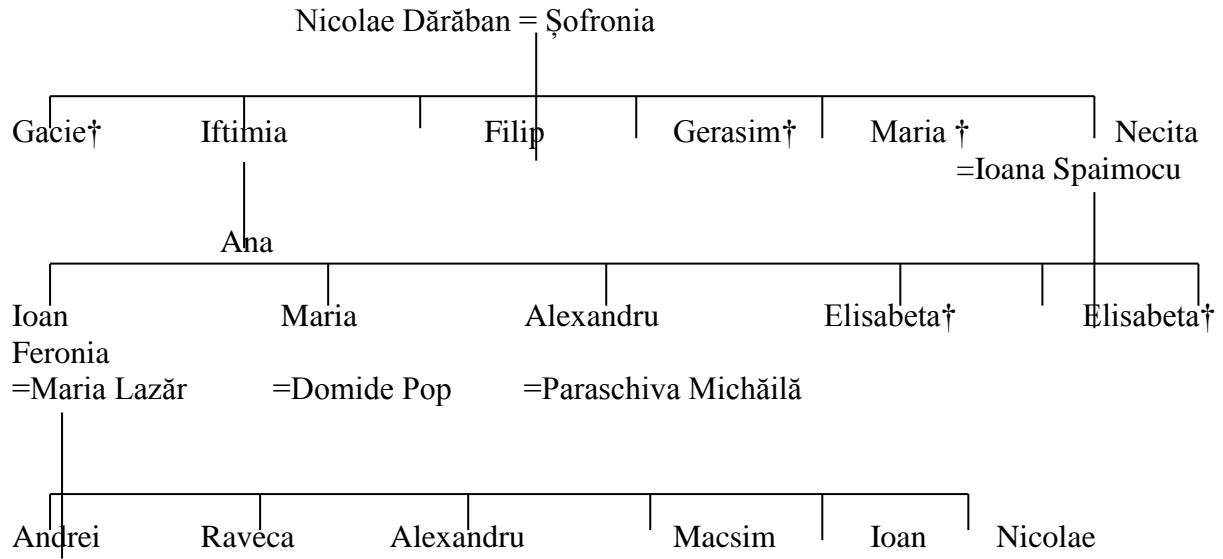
Nicolae Dărăban = Șofronia

Gacie† Iftimia Filip Gerasim† Maria † Necita
=Ioana Spaimocu

Ana

Ioan Maria Alexandru Elisabeta† Elisabeta† Feronia
=Maria Lazăr =Domide Pop =Paraschiva Michăilă

Andrei Raveca Alexandru Macsim Ioan Nicolae